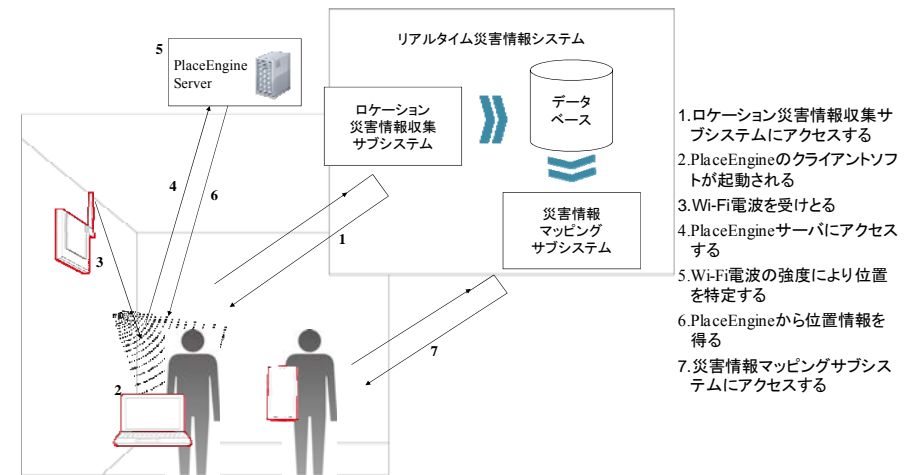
5

PlaceEngine Server

リアルタイム災害情報システム

ロケーション災害情報収集サブシステム

データベース

災害情報マッピングサブシステム

4

6

3

1

2

7

1.ロケーション災害情報収集サブシステムにアクセスする

2.PlaceEngineのクライアントソフトが起動される

3.Wi-Fi電波を受けとる

4.PlaceEngineサーバにアクセスする

5.Wi-Fi電波の強度により位置を特定する

6.PlaceEngineから位置情報を得る

7.災害情報マッピングサブシステムにアクセスする